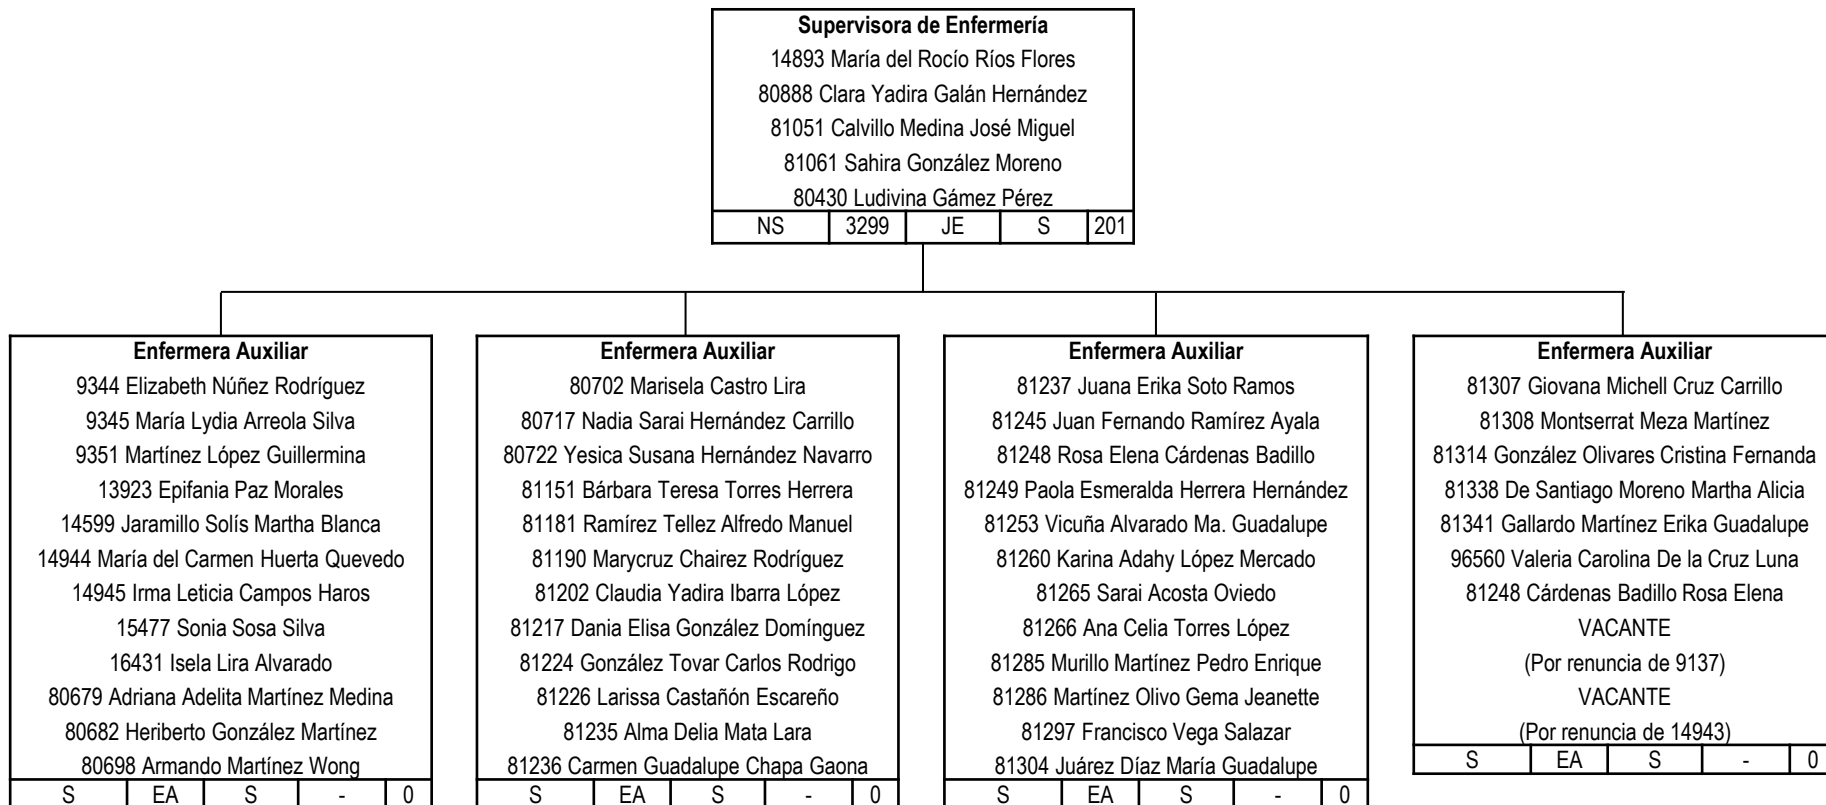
**Supervisora de Enfermería**
14893 María del Rocío Ríos Flores
80888 Clara Yadira Galán Hernández
81051 Calvillo Medina José Miguel
81061 Sahira González Moreno
80430 Ludivina Gámez Pérez

| NS | 3299 | JE | S | 201 |
|---|---|---|---|---|

**Enfermera Auxiliar**
9344 Elizabeth Núñez Rodríguez
9345 María Lydia Arreola Silva
9351 Martínez López Guillermina
13923 Epifania Paz Morales
14599 Jaramillo Solís Martha Blanca
14944 María del Carmen Huerta Quevedo
14945 Irma Leticia Campos Haros
15477 Sonia Sosa Silva
16431 Isela Lira Alvarado
80679 Adriana Adelita Martínez Medina
80682 Heriberto González Martínez
80698 Armando Martínez Wong

| S | EA | S | - | 0 |
|---|---|---|---|---|

**Enfermera Auxiliar**
80702 Marisela Castro Lira
80717 Nadia Sarai Hernández Carrillo
80722 Yesica Susana Hernández Navarro
81151 Bárbara Teresa Torres Herrera
81181 Ramírez Tellez Alfredo Manuel
81190 Marycruz Chairez Rodríguez
81202 Claudia Yadira Ibarra López
81217 Dania Elisa González Domínguez
81224 González Tovar Carlos Rodrigo
81226 Larissa Castañón Escareño
81235 Alma Delia Mata Lara
81236 Carmen Guadalupe Chapa Gaona

| S | EA | S | - | 0 |
|---|---|---|---|---|

**Enfermera Auxiliar**
81237 Juana Erika Soto Ramos
81245 Juan Fernando Ramírez Ayala
81248 Rosa Elena Cárdenas Badillo
81249 Paola Esmeralda Herrera Hernández
81253 Vicuña Alvarado Ma. Guadalupe
81260 Karina Adahy López Mercado
81265 Sarai Acosta Oviedo
81266 Ana Celia Torres López
81285 Murillo Martínez Pedro Enrique
81286 Martínez Olivo Gema Jeanette
81297 Francisco Vega Salazar
81304 Juárez Díaz María Guadalupe

| S | EA | S | - | 0 |
|---|---|---|---|---|

**Enfermera Auxiliar**
81307 Giovana Michell Cruz Carrillo
81308 Montserrat Meza Martínez
81314 González Olivares Cristina Fernanda
81338 De Santiago Moreno Martha Alicia
81341 Gallardo Martínez Erika Guadalupe
96560 Valeria Carolina De la Cruz Luna
81248 Cárdenas Badillo Rosa Elena
VACANTE
(Por renuncia de 9137)
VACANTE
(Por renuncia de 14943)

| S | EA | S | - | 0 |
|---|---|---|---|---|